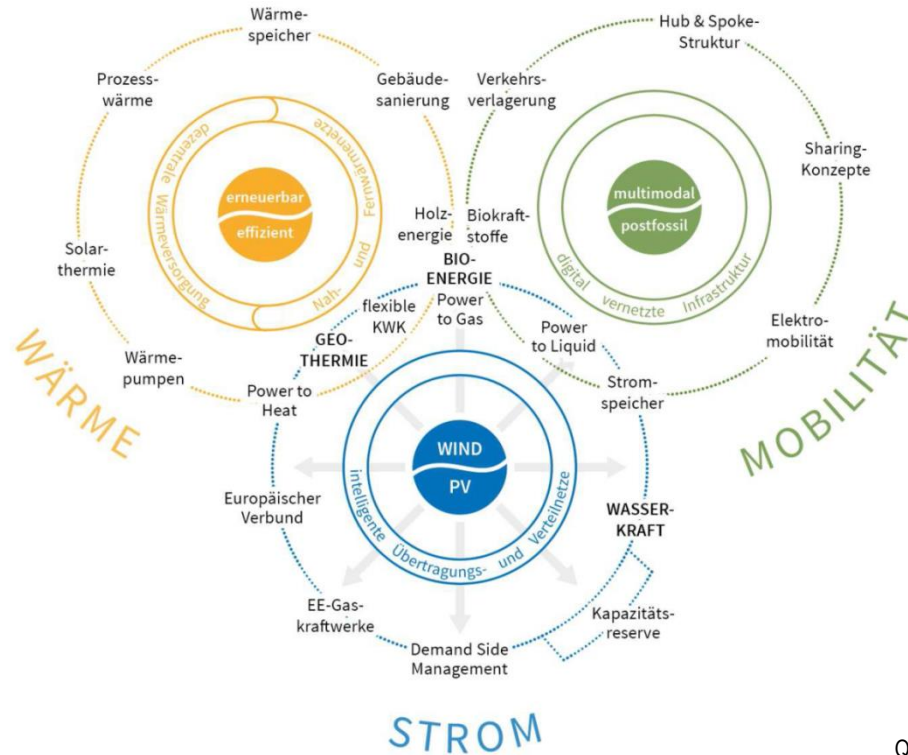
Wärmespeicher

Prozesswärme

Gebäudesanierung

Verkehrsverlagerung

Hub & Spoke-Struktur

Sharing-Konzepte

dezentrale Wärmeversorgung

Nah- und Fernwärmenetze

erneuerbar

effizient

multimodal

postfossil

digital vernetzte Infrastruktur

Holzenergie

Biokraftstoffe

Solarthermie

BIO-ENERGIE

flexible KWK

Power to Gas

Power to Liquid

Elektromobilität

WÄRME

GEO-THERMIE

Wärmepumpen

Power to Heat

Stromspeicher

MOBILITÄT

WIND

PV

intelligente Übertragungs- und Verteilnetze

Europäischer Verbund

WASSER-KRAFT

EE-Gaskraftwerke

Kapazitätsreserve

Demand Side Management

STROM

Q